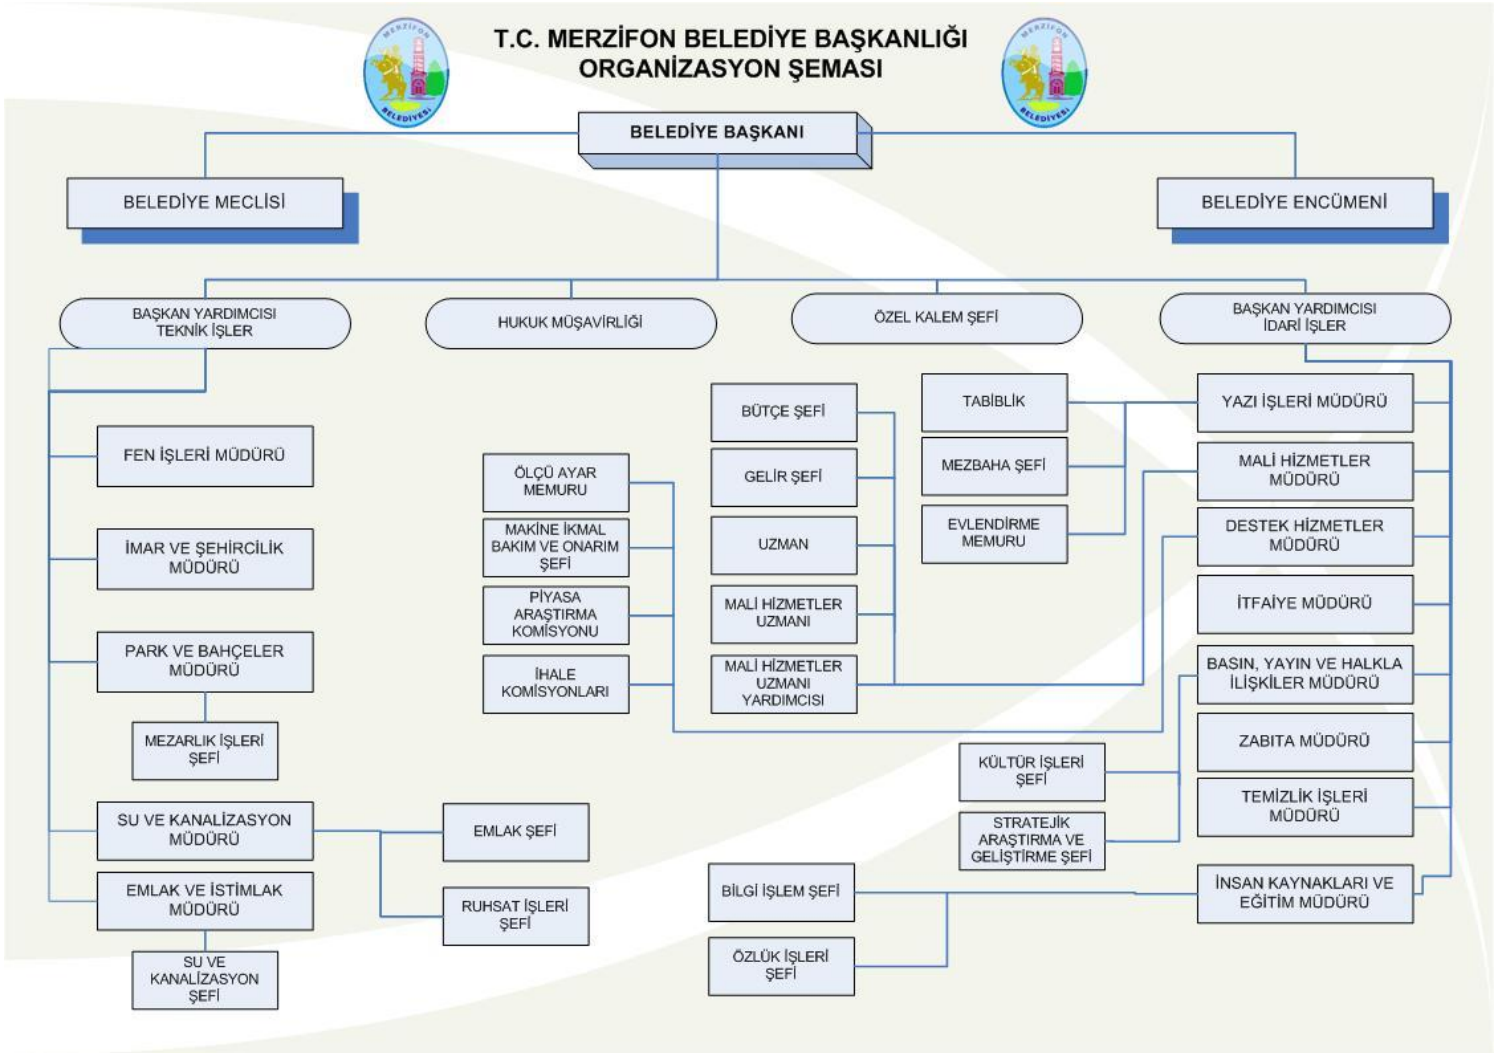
MERZİFON BELEDİYESİ

T.C. MERZİFON BELEDİYE BAŞKANLIĞI
ORGANİZASYON ŞEMASI

MERZİFON BELEDİYESİ

BELEDİYE BAŞKANI

BELEDİYE MECLİSİ

BELEDİYE ENCÜMENİ

BAŞKAN YARDIMCISI TEKNİK İŞLER

HUKUK MÜŞAVİRLİĞİ

ÖZEL KALEM ŞEFİ

BAŞKAN YARDIMCISI İDARİ İŞLER

FEN İŞLERİ MÜDÜRÜ

İMAR VE ŞEHİRCİLİK MÜDÜRÜ

PARK VE BAHÇELER MÜDÜRÜ

MEZARLIK İŞLERİ ŞEFİ

SU VE KANALİZASYON MÜDÜRÜ

EMLAK VE İSTİMLAK MÜDÜRÜ

SU VE KANALİZASYON ŞEFİ

EMLAK ŞEFİ

RUHSAT İŞLERİ ŞEFİ

ÖLÇÜ AYAR MEMURU

MAKİNE İKMAL BAKIM VE ONARIM ŞEFİ

PİYASA ARAŞTIRMA KOMİSYONU

İHALE KOMİSYONLARI

BÜTÇE ŞEFİ

GELİR ŞEFİ

UZMAN

MALİ HİZMETLER UZMANI

MALİ HİZMETLER UZMANI YARDIMCISI

TABİBLİK

MEZBAHA ŞEFİ

EVLENDİRME MEMURU

YAZI İŞLERİ MÜDÜRÜ

MALİ HİZMETLER MÜDÜRÜ

DESTEK HİZMETLER MÜDÜRÜ

İTFAİYE MÜDÜRÜ

BASIN, YAYIN VE HALKLA İLİŞKİLER MÜDÜRÜ

ZABITA MÜDÜRÜ

TEMİZLİK İŞLERİ MÜDÜRÜ

İNSAN KAYNAKLARI VE EĞİTİM MÜDÜRÜ

KÜLTÜR İŞLERİ ŞEFİ

STRATEJİK ARAŞTIRMA VE GELİŞTİRME ŞEFİ

BİLGİ İŞLEM ŞEFİ

ÖZLÜK İŞLERİ ŞEFİ